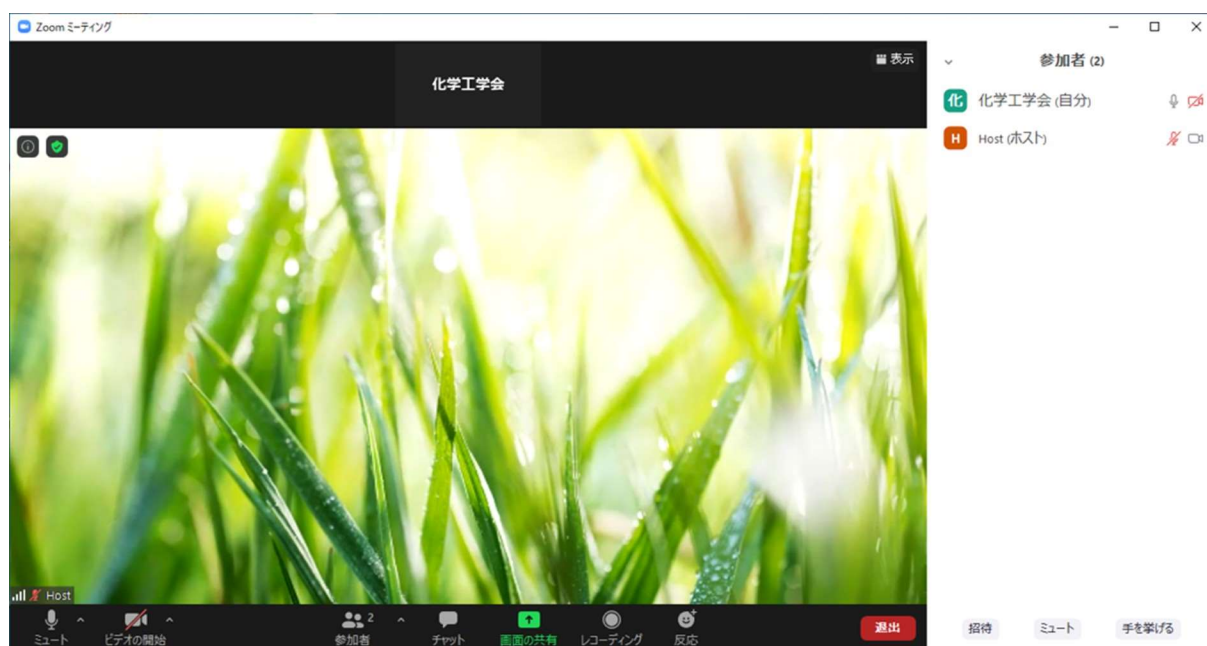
Zoom ミーティング

表示

化学工学会

参加者 (2)

化 化学工学会 (自分)

H Host (ホスト)

Host

ミュート

ビデオの開始

2

参加者

チャット

画面の共有

レコーディング

反応

退出

招待

ミュート

手を挙げる